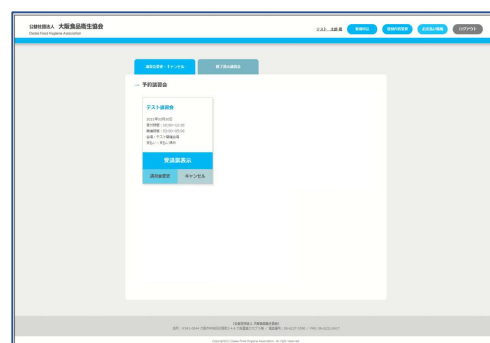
公益社団法人 大阪食品衛生協会
Osaka Food Hygiene Association

テスト 太郎 様

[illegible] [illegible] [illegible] ログアウト

講習会受講・キャンセル　終了済の講習会

予約講習会

テスト講習会

2022年3月30日
受付時間：13:00〜13:30
講義時間：13:30〜15:30
会場：テスト講習会場
支払い：支払い済み

受講票表示

講習会受付　キャンセル

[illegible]
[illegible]

Copyright 2022 Osaka Food Hygiene Association. All rights reserved.